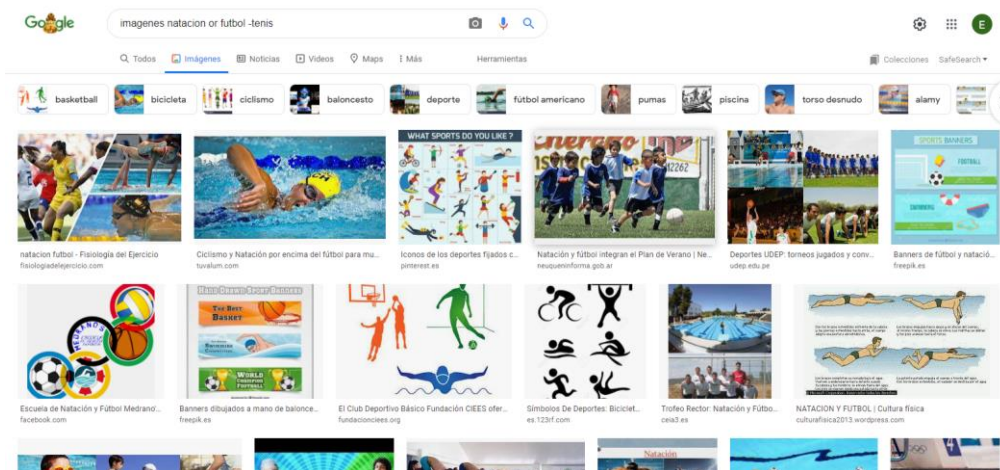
Google

imagenes natacion or futbol -tenis

E

Todos Imágenes Noticias Videos Maps Más Herramientas Colecciones SafeSearch

basketball bicicleta ciclismo baloncesto deporte fútbol americano pumas piscina torso desnudo alamy

WHAT SPORTS DO YOU LIKE ?

SPORTS BANNERS

FOOTBALL

SWIMMING

natacion futbol - Fisiologia del Ejercicio
fisiologiadelejercicio.com

Ciclismo y Natación por encima del fútbol para mu...
tuvalum.com

Iconos de los deportes fijados c...
pinterest.es

Natación y fútbol integran el Plan de Verano | Ne...
neuqueninforma.gob.ar

Deportes UDEP: torneos jugados y conv...
udep.edu.pe

Banners de fútbol y natació...
freepik.es

HAND DRAWN SPORT BANNERS

THE BEST BASKET

WORLD CHAMPION FOOTBALL

Escuela de Natación y Fútbol Medrano...
facebook.com

Banners dibujados a mano de balonce...
freepik.es

El Club Deportivo Básico Fundación CIEES ofer...
fundacionciees.org

Símbolos De Deportes: Biciclet...
es.123rf.com

Trofeo Rector: Natación y Fútbo...
ceia3.es

NATACION Y FUTBOL | Cultura fisica
culturafisica2013.wordpress.com

Natación